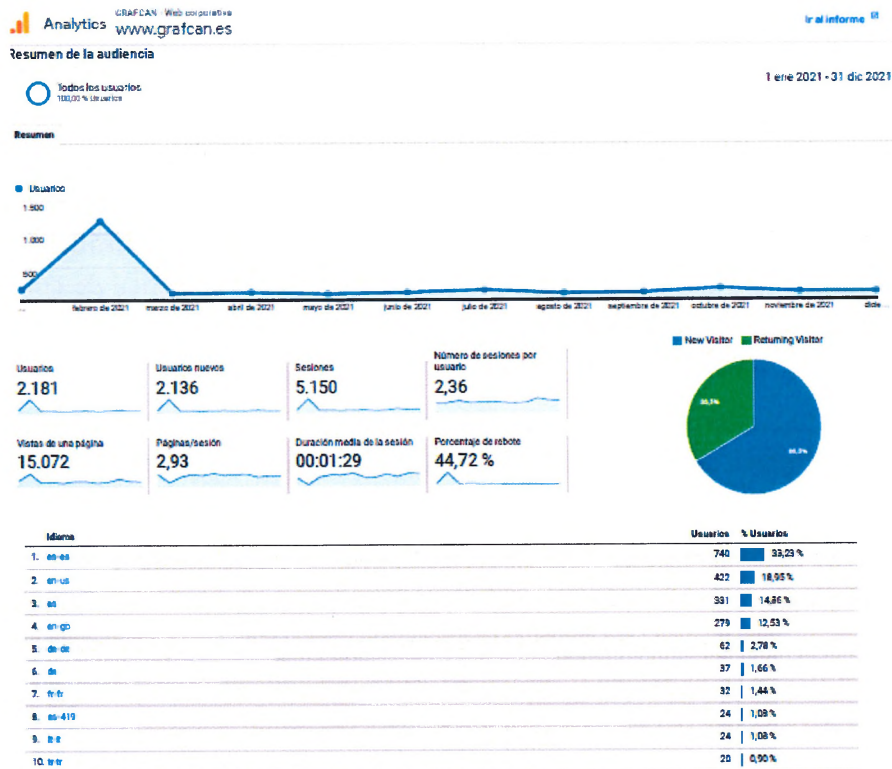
Analytics GRAFCAN · Web corporativa www.grafcan.es

Ir al informe

Resumen de la audiencia

Todos los usuarios
100,00 % Usuarios

1 ene 2021 - 31 dic 2021

Resumen

Usuarios

1.500

1.000

500

febrero de 2021 marzo de 2021 abril de 2021 mayo de 2021 junio de 2021 julio de 2021 agosto de 2021 septiembre de 2021 octubre de 2021 noviembre de 2021 dicie...

New Visitor Returning Visitor

| Usuarios | Usuarios nuevos | Sesiones | Número de sesiones por usuario |
|---|---|---|---|
| 2.181 | 2.136 | 5.150 | 2,36 |
| Vistas de una página | Páginas/sesión | Duración media de la sesión | Porcentaje de rebote |
| 15.072 | 2,93 | 00:01:29 | 44,72 % |

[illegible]
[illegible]

| | Idioma | Usuarios | % Usuarios |
|---|---|---|---|
| 1. | es-es | 740 | 33,23 % |
| 2. | en-us | 422 | 18,95 % |
| 3. | es | 331 | 14,86 % |
| 4. | en-gb | 279 | 12,53 % |
| 5. | de-de | 62 | 2,78 % |
| 6. | de | 37 | 1,66 % |
| 7. | fr-fr | 32 | 1,44 % |
| 8. | es-419 | 24 | 1,08 % |
| 9. | it-it | 24 | 1,08 % |
| 10. | tr-tr | 20 | 0,90 % |